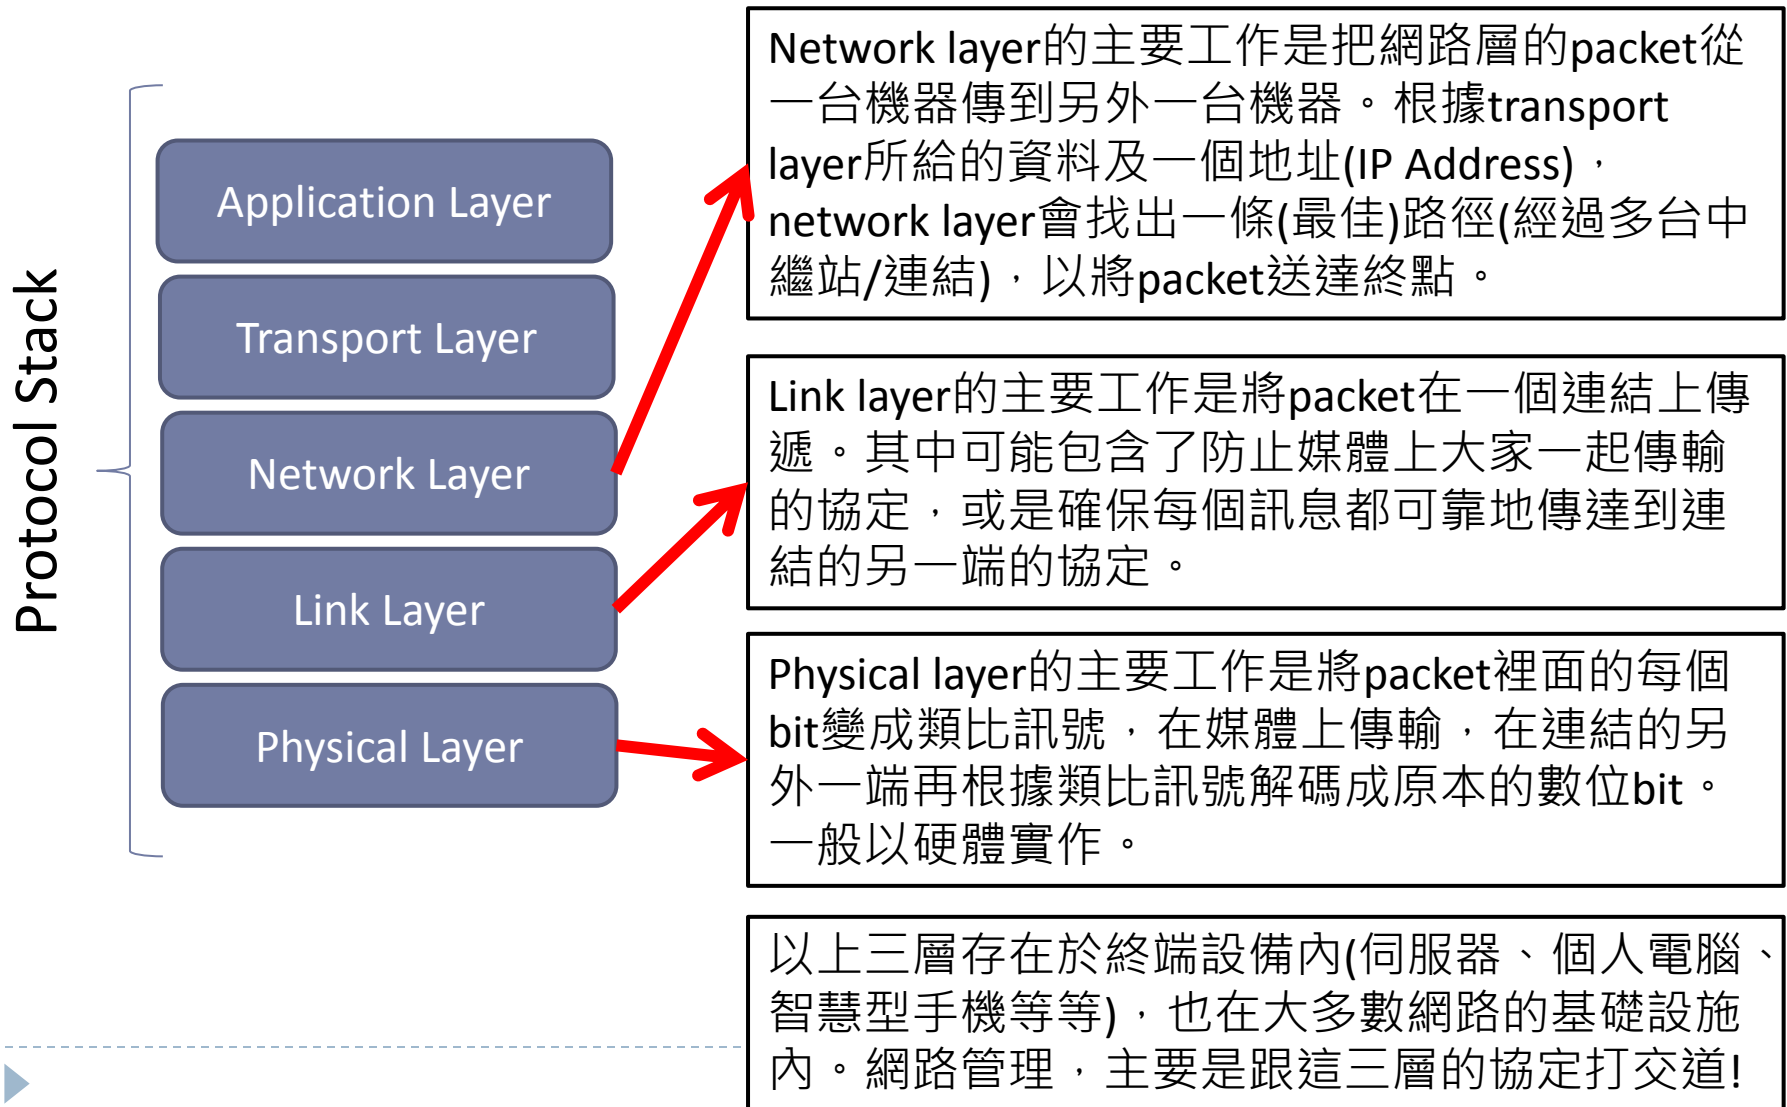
Protocol Stack

Application Layer

Transport Layer

Network Layer

Link Layer

Physical Layer

Network layer的主要工作是把網路層的packet從一台機器傳到另外一台機器。根據transport layer所給的資料及一個地址(IP Address)，network layer會找出一條(最佳)路徑(經過多台中繼站/連結)，以將packet送達終點。

Link layer的主要工作是將packet在一個連結上傳遞。其中可能包含了防止媒體上大家一起傳輸的協定，或是確保每個訊息都可靠地傳達到連結的另一端的協定。

Physical layer的主要工作是將packet裡面的每個bit變成類比訊號，在媒體上傳輸，在連結的另外一端再根據類比訊號解碼成原本的數位bit。一般以硬體實作。

以上三層存在於終端設備內(伺服器、個人電腦、智慧型手機等等)，也在大多數網路的基礎設施內。網路管理，主要是跟這三層的協定打交道!